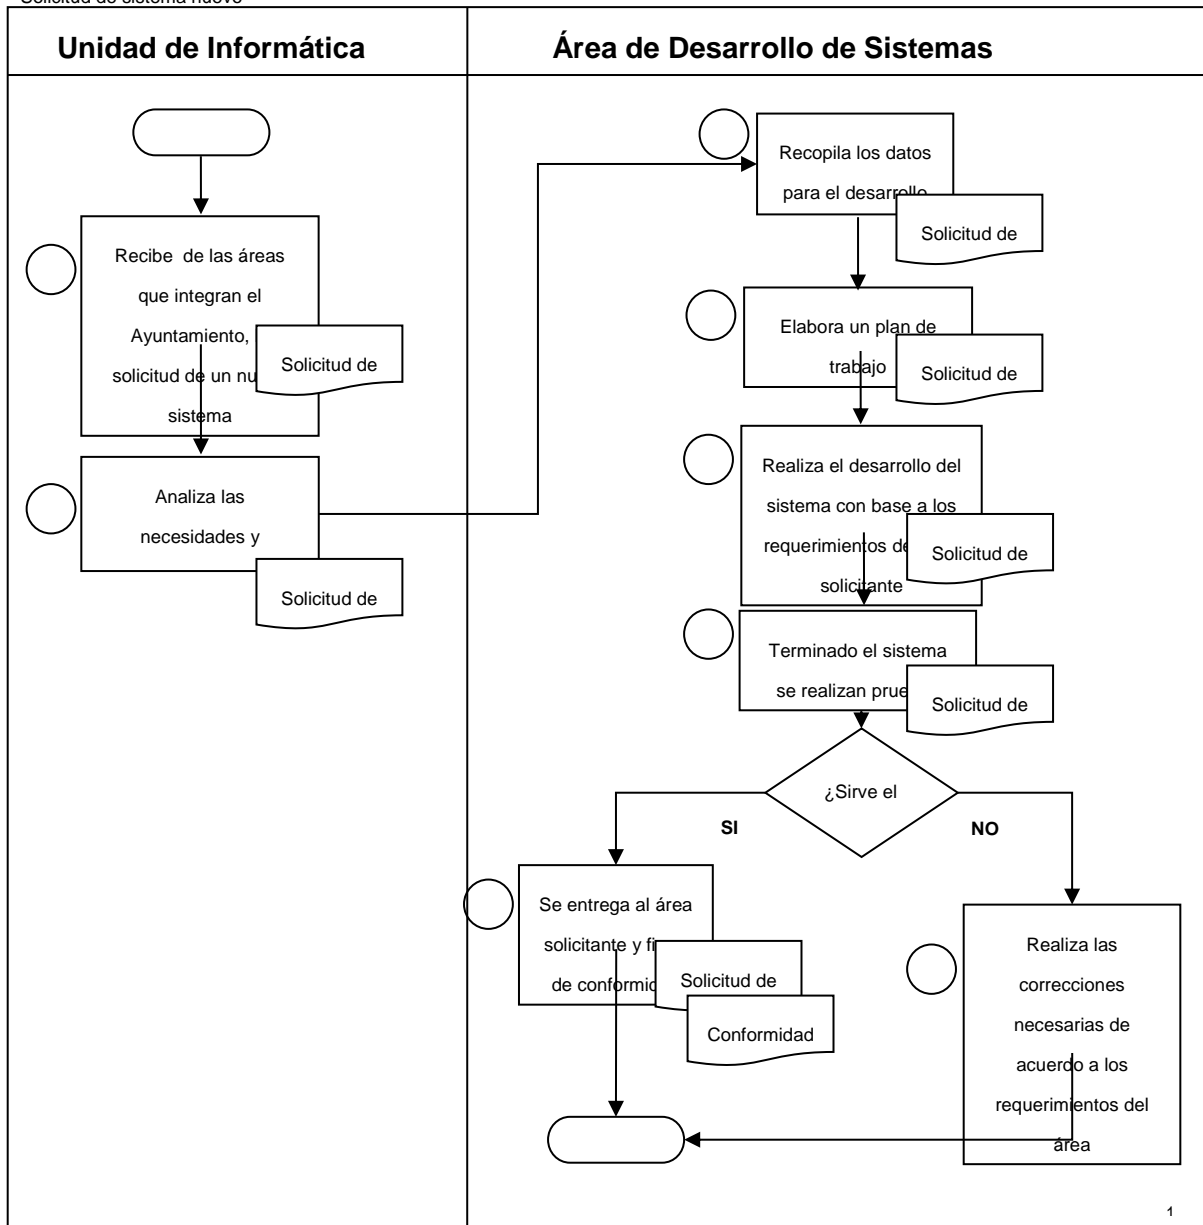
Solicitud de sistema nuevo

Unidad de Informática

Área de Desarrollo de Sistemas

Recibe de las áreas que integran el Ayuntamiento, solicitud de un nu sistema

Solicitud de

Analiza las necesidades y

Solicitud de

Recopila los datos para el desarrollo

Solicitud de

Elabora un plan de trabajo

Solicitud de

Realiza el desarrollo del sistema con base a los requerimientos de solicitante

Solicitud de

Terminado el sistema se realizan prue

Solicitud de

¿Sirve el

SI

NO

Se entrega al área solicitante y fi de conformid

Solicitud de

Conformidad

Realiza las correcciones necesarias de acuerdo a los requerimientos del área

1